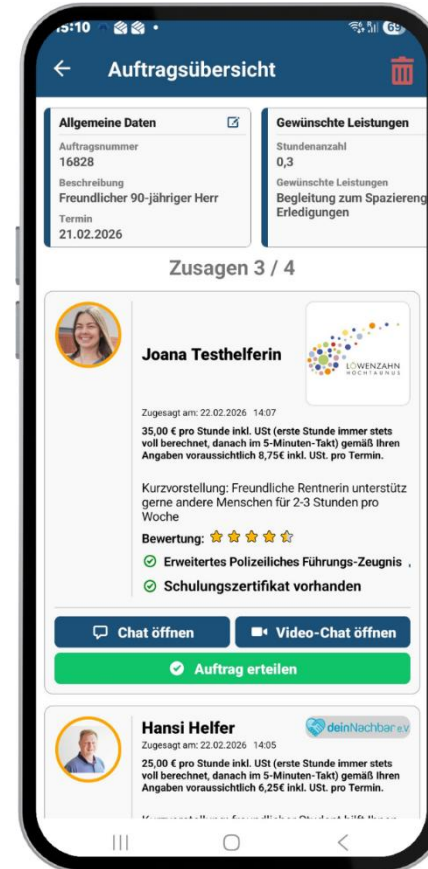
5:10 69

Auftragsübersicht

Allgemeine Daten

Auftragsnummer
16828

Beschreibung
Freundlicher 90-jähriger Herr

Termin
21.02.2026

Gewünschte Leistungen

Stundenanzahl
0,3

Gewünschte Leistungen
Begleitung zum Spazierenge Erledigungen

Zusagen 3 / 4

Joana Testhelferin

LÖWENZAHN HOCHTAUNUS

Zugesagt am: 22.02.2026 14:07

35,00 € pro Stunde inkl. USt (erste Stunde immer stets voll berechnet, danach im 5-Minuten-Takt) gemäß Ihren Angaben voraussichtlich 8,75€ inkl. USt. pro Termin.

Kurzvorstellung: Freundliche Rentnerin unterstütz gerne andere Menschen für 2-3 Stunden pro Woche

Bewertung:

Erweitertes Polizeiliches Führungs-Zeugnis ,

Schulungszertifikat vorhanden

Chat öffnen

Video-Chat öffnen

Auftrag erteilen

Hansi Helfer

deinNachbar e.V.

Zugesagt am: 22.02.2026 14:05

25,00 € pro Stunde inkl. USt (erste Stunde immer stets voll berechnet, danach im 5-Minuten-Takt) gemäß Ihren Angaben voraussichtlich 6,25€ inkl. USt. pro Termin.

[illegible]